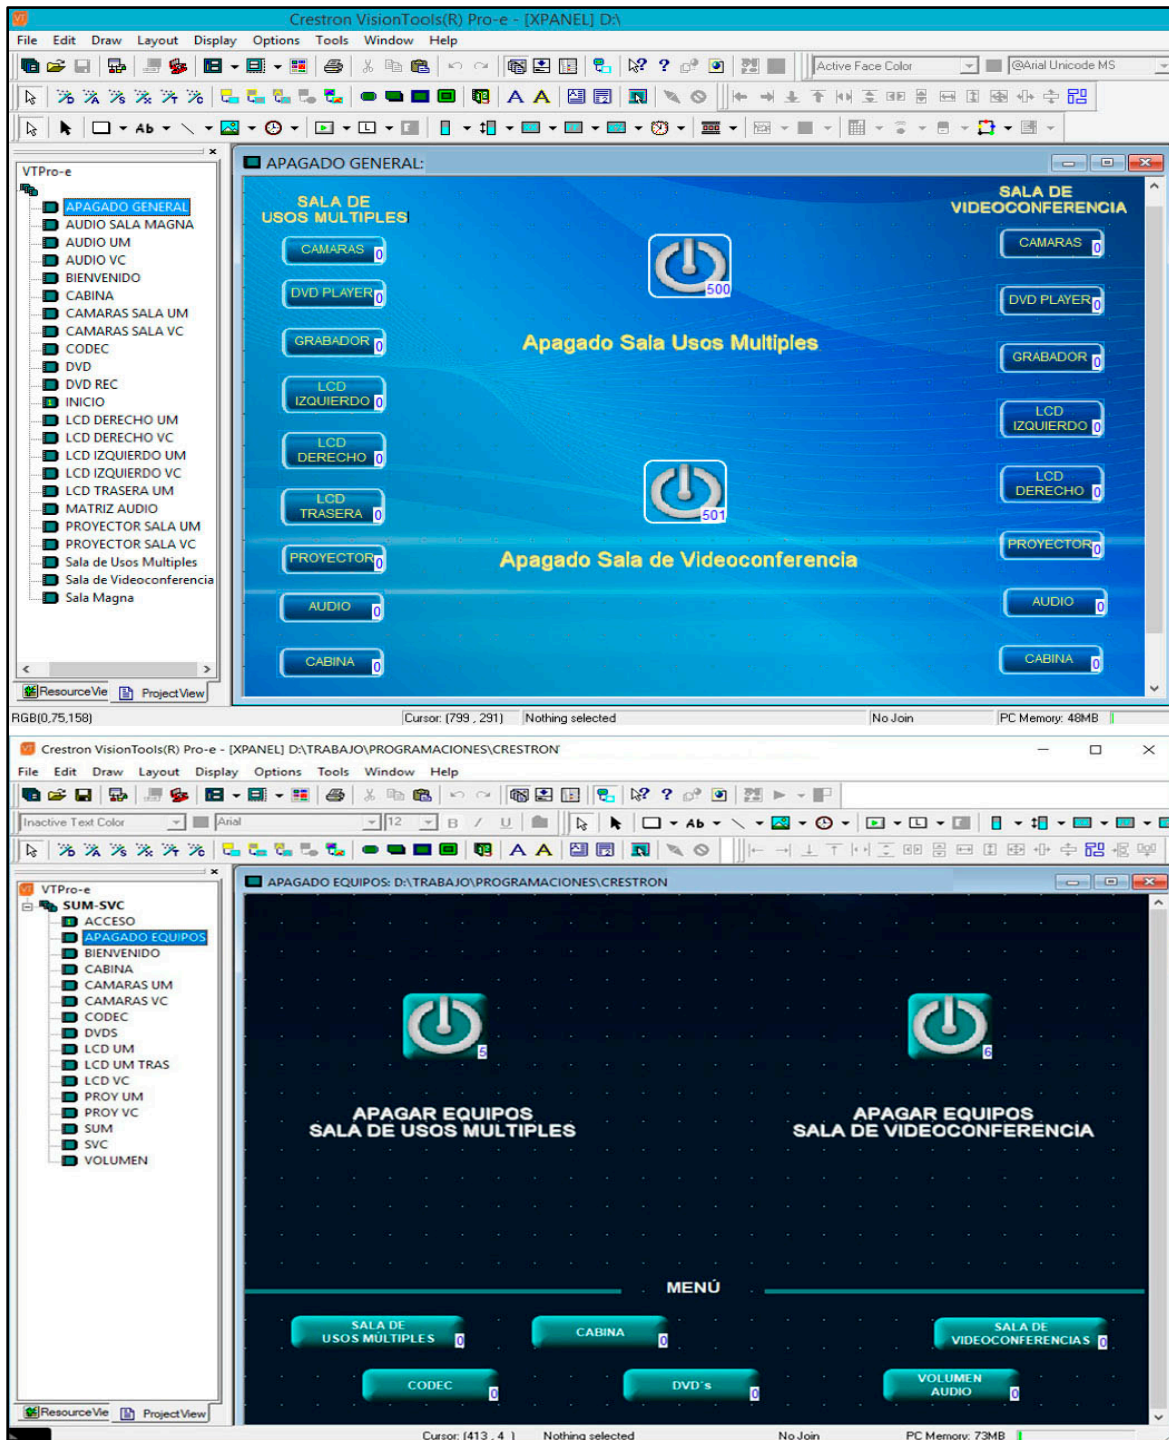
Crestron VisionTools(R) Pro-e - [XPANEL] D:\

File Edit Draw Layout Display Options Tools Window Help

Active Face Color
@Arial Unicode MS

VTPro-e
APAGADO GENERAL
AUDIO SALA MAGNA
AUDIO UM
AUDIO VC
BIENVENIDO
CABINA
CAMARAS SALA UM
CAMARAS SALA VC
CODEC
DVD
DVD REC
INICIO
LCD DERECHO UM
LCD DERECHO VC
LCD IZQUIERDO UM
LCD IZQUIERDO VC
LCD TRASERA UM
MATRIZ AUDIO
PROYECTOR SALA UM
PROYECTOR SALA VC
Sala de Usos Multiples
Sala de Videoconferencia
Sala Magna

ResourceVie
ProjectView

APAGADO GENERAL:

SALA DE USOS MULTIPLES

CAMARAS 0
DVD PLAYER 0
GRABADOR 0
LCD IZQUIERDO 0
LCD DERECHO 0
LCD TRASERA 0
PROYECTOR 0
AUDIO 0
CABINA 0

500
Apagado Sala Usos Multiples
501
Apagado Sala de Videoconferencia

SALA DE VIDEOCONFERENCIA

CAMARAS 0
DVD PLAYER 0
GRABADOR 0
LCD IZQUIERDO 0
LCD DERECHO 0
PROYECTOR 0
AUDIO 0
CABINA 0

RGB(0,75,158)
Cursor: (799 , 291)
Nothing selected
No Join
PC Memory: 48MB

Crestron VisionTools(R) Pro-e - [XPANEL] D:\TRABAJO\PROGRAMACIONES\CRESTRON

File Edit Draw Layout Display Options Tools Window Help

Inactive Text Color
Arial
12

VTPro-e
SUM-SVC
ACCESO
APAGADO EQUIPOS
BIENVENIDO
CABINA
CAMARAS UM
CAMARAS VC
CODEC
DVDS
LCD UM
LCD UM TRAS
LCD VC
PROY UM
PROY VC
SUM
SVC
VOLUMEN

ResourceVie
ProjectView

APAGADO EQUIPOS: D:\TRABAJO\PROGRAMACIONES\CRESTRON

5
APAGAR EQUIPOS
SALA DE USOS MULTIPLES

6
APAGAR EQUIPOS
SALA DE VIDEOCONFERENCIA

MENÚ

SALA DE USOS MÚLTIPLES 0
CABINA 0
SALA DE VIDEOCONFERENCIAS 0
CODEC 0
DVD´s 0
VOLUMEN AUDIO 0

Cursor: (413 , 4 )
Nothing selected
No Join
PC Memory: 73MB